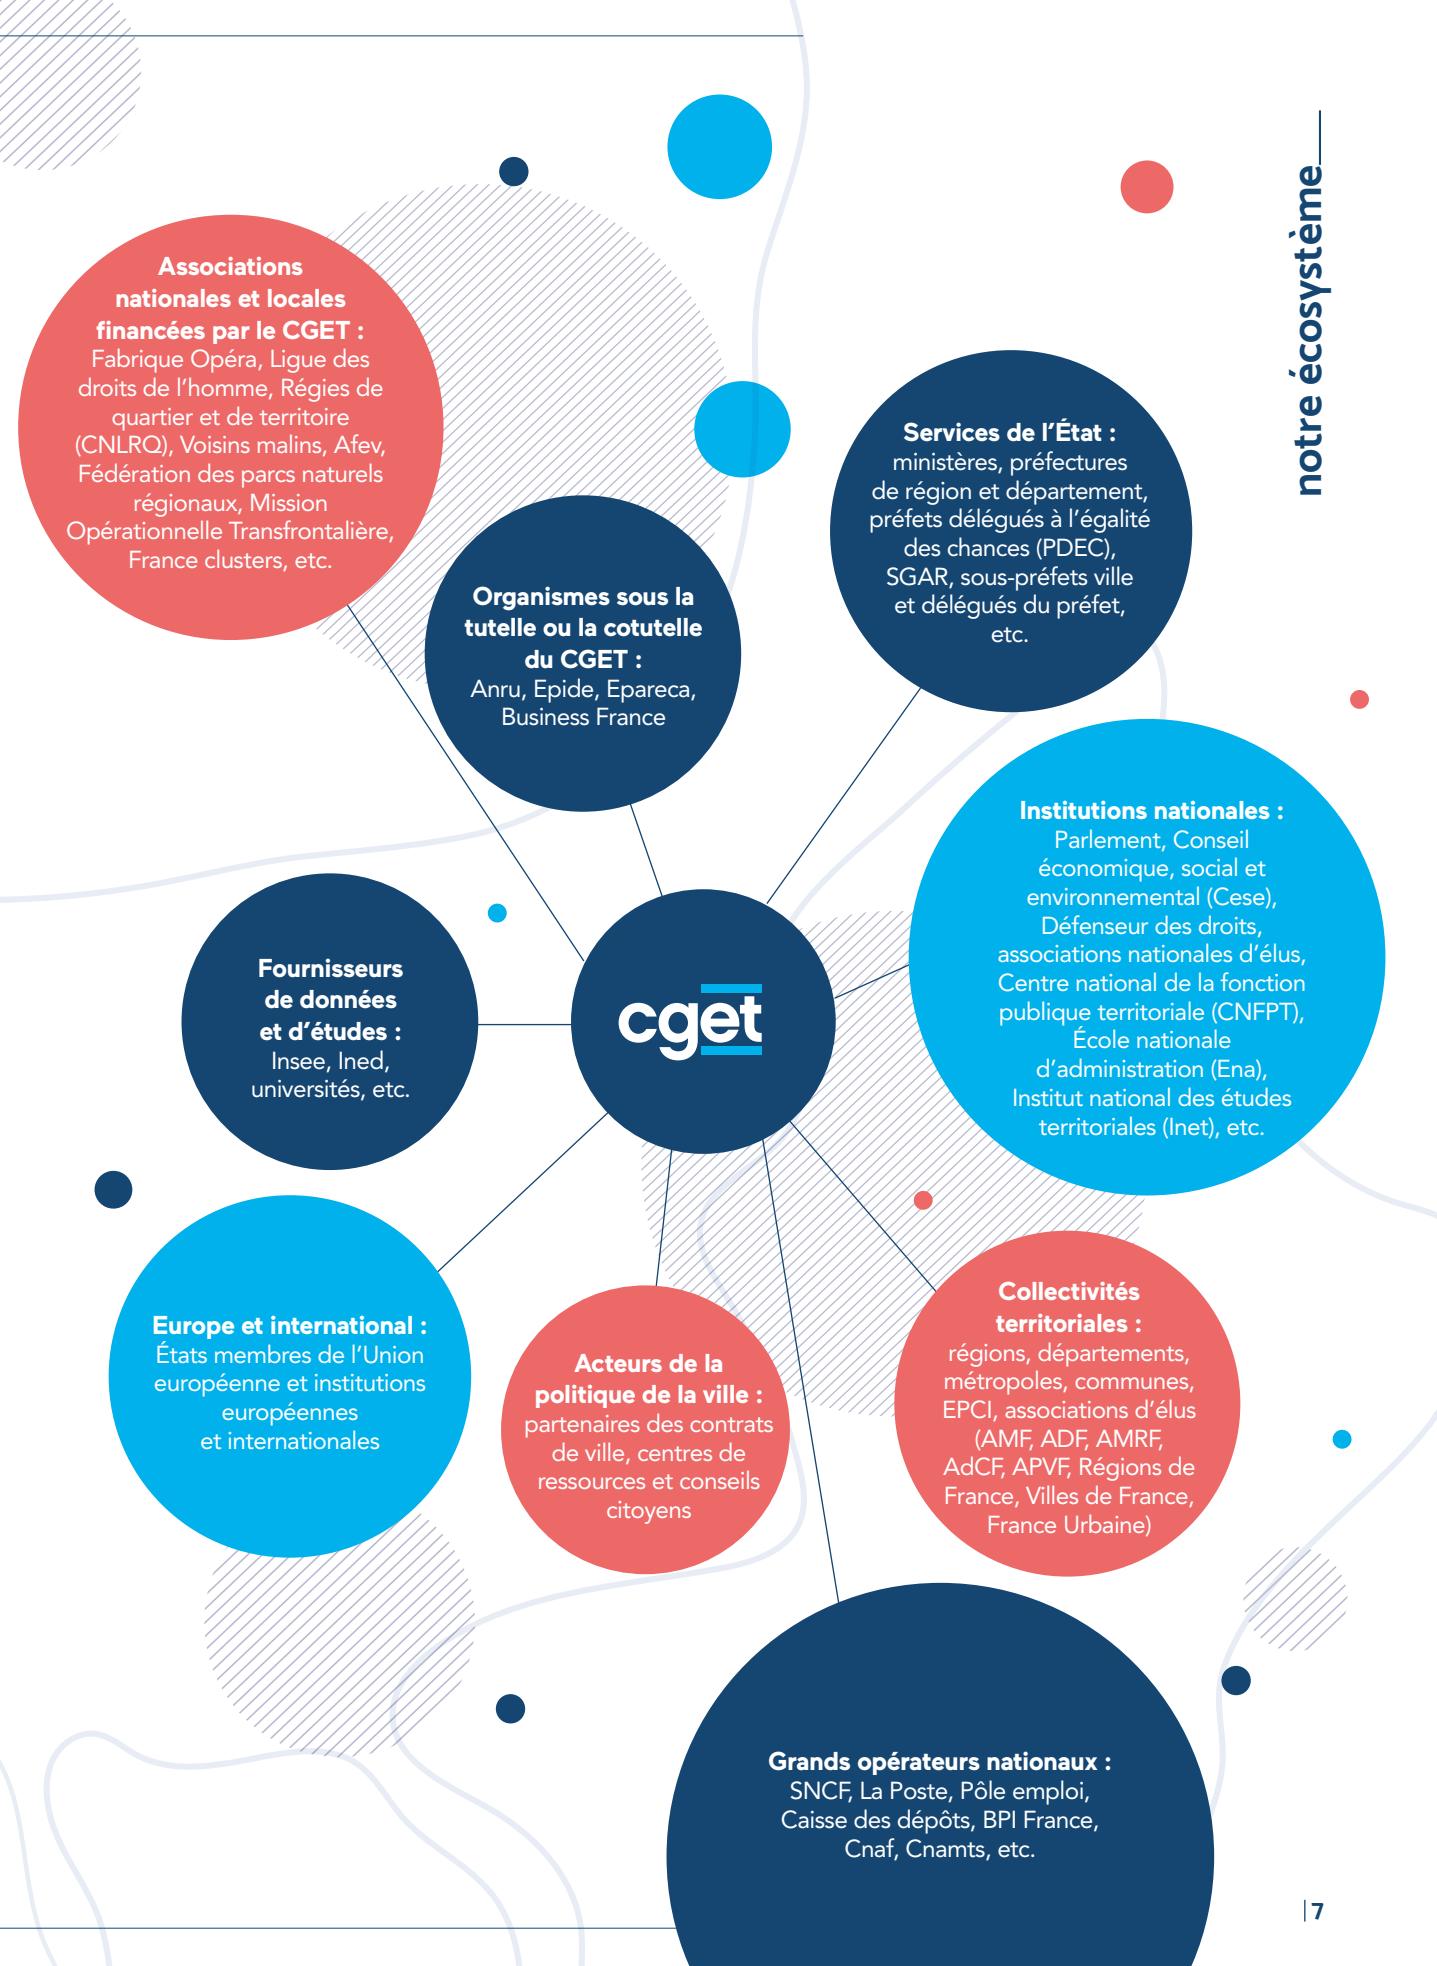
notre écosystème

Associations nationales et locales financées par le CGET : Fabrique Opéra, Ligue des droits de l'homme, Régies de quartier et de territoire (CNLRQ), Voisins malins, Afev, Fédération des parcs naturels régionaux, Mission Opérationnelle Transfrontalière, France clusters, etc.

Organismes sous la tutelle ou la cotutelle du CGET : Anru, Epide, Epareca, Business France

Services de l'État : ministères, préfectures de région et département, préfets délégués à l'égalité des chances (PDEC), SGAR, sous-préfets ville et délégués du préfet, etc.

Institutions nationales : Parlement, Conseil économique, social et environnemental (Cese), Défenseur des droits, associations nationales d'élus, Centre national de la fonction publique territoriale (CNFPT), École nationale d'administration (Ena), Institut national des études territoriales (Inet), etc.

Fournisseurs de données et d'études : Insee, Ined, universités, etc.

cget

Europe et international : États membres de l'Union européenne et institutions européennes et internationales

Acteurs de la politique de la ville : partenaires des contrats de ville, centres de ressources et conseils citoyens

Collectivités territoriales : régions, départements, métropoles, communes, EPCI, associations d'élus (AMF, ADF, AMRF, AdCF, APVF, Régions de France, Villes de France, France Urbaine)

Grands opérateurs nationaux : SNCF, La Poste, Pôle emploi, Caisse des dépôts, BPI France, Cnaf, Cnamts, etc.

| 7